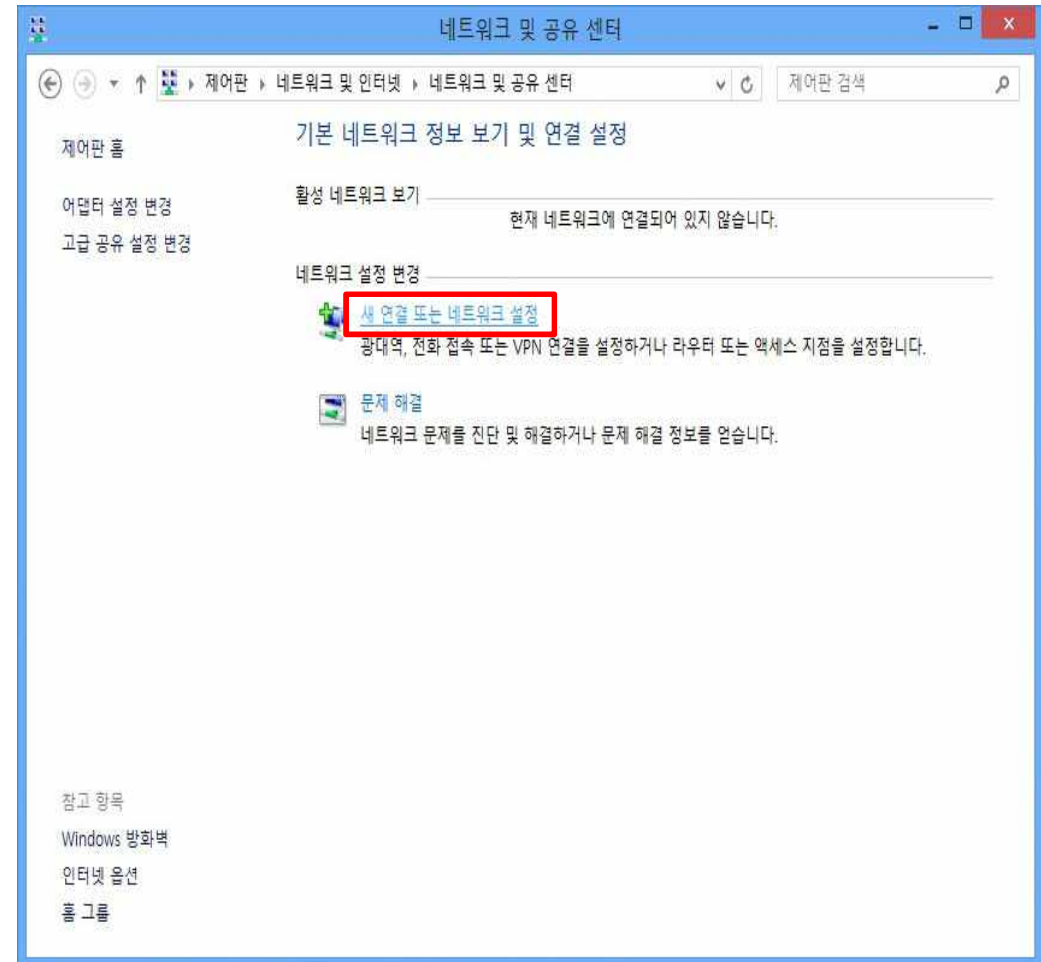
네트워크 및 공유 센터

제어판 › 네트워크 및 인터넷 › 네트워크 및 공유 센터

제어판 검색

제어판 홈

어댑터 설정 변경

고급 공유 설정 변경

기본 네트워크 정보 보기 및 연결 설정

활성 네트워크 보기

현재 네트워크에 연결되어 있지 않습니다.

네트워크 설정 변경

새 연결 또는 네트워크 설정

광대역, 전화 접속 또는 VPN 연결을 설정하거나 라우터 또는 액세스 지점을 설정합니다.

문제 해결

네트워크 문제를 진단 및 해결하거나 문제 해결 정보를 얻습니다.

참고 항목

Windows 방화벽

인터넷 옵션

홈 그룹